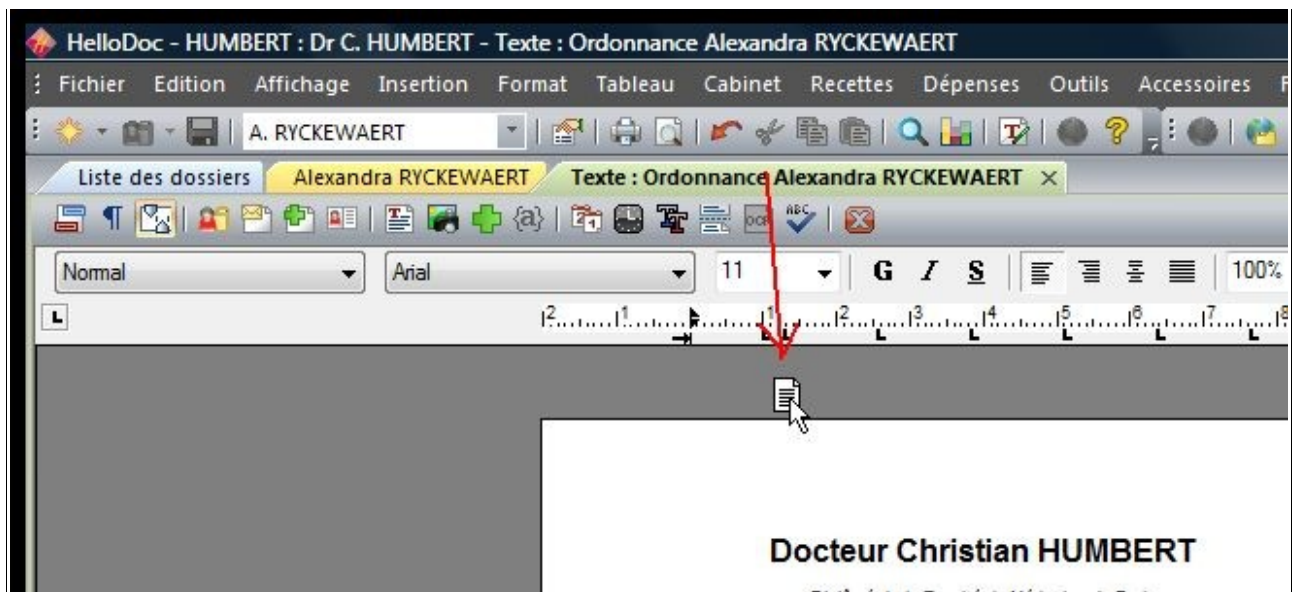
HelloDoc - HUMBERT : Dr C. HUMBERT - Texte : Ordonnance Alexandra RYCKEWAERT

Fichier Edition Affichage Insertion Format Tableau Cabinet Recettes Dépenses Outils Accessoires

A. RYCKEWAERT

Liste des dossiers | Alexandra RYCKEWAERT | Texte : Ordonnance Alexandra RYCKEWAERT ×

Normal | Arial | 11 | G I S | 100%

Docteur Christian HUMBERT

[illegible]